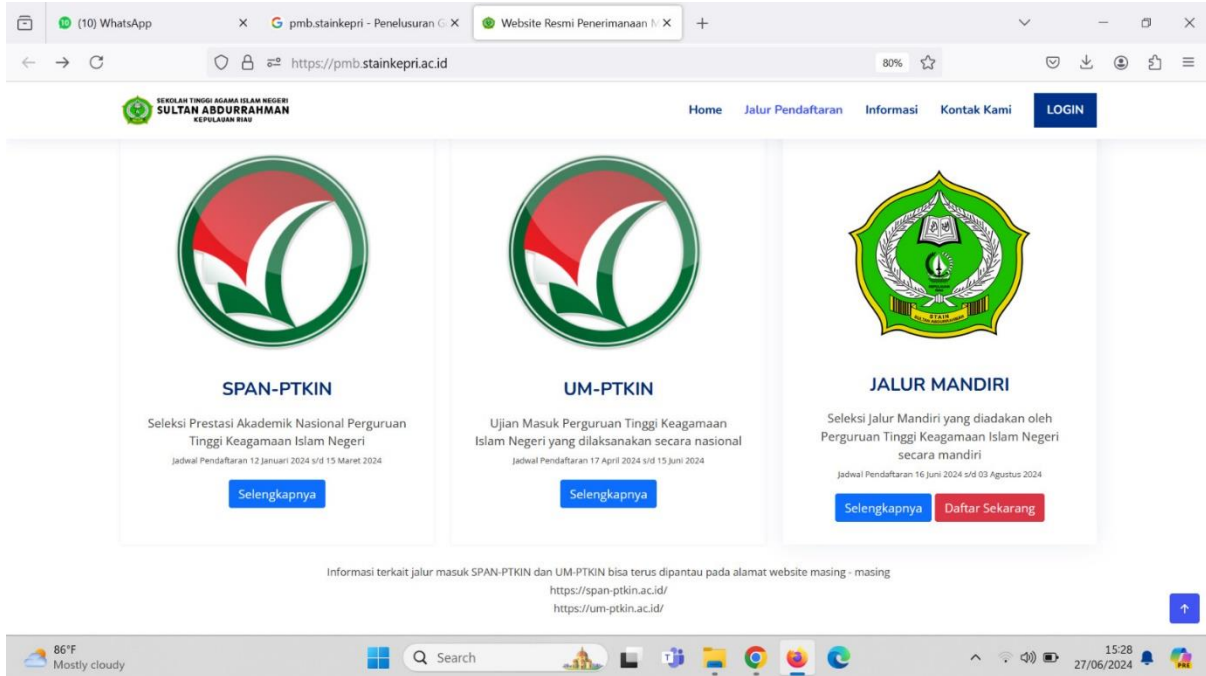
(10) WhatsApp × pmb.stainkepri - Penelusuran G × Website Resmi Penerimaan N × +

https://pmb.stainkepri.ac.id 80%

SEKOLAH TINGGI AGAMA ISLAM NEGERI
SULTAN ABDURRAHMAN
KEPULAUAN RIAU

Home Jalur Pendaftaran Informasi Kontak Kami LOGIN

SPAN-PTKIN

Seleksi Prestasi Akademik Nasional Perguruan Tinggi Keagamaan Islam Negeri

Jadwal Pendaftaran 12 Januari 2024 s/d 15 Maret 2024

Selengkapnya

UM-PTKIN

Ujian Masuk Perguruan Tinggi Keagamaan Islam Negeri yang dilaksanakan secara nasional

Jadwal Pendaftaran 17 April 2024 s/d 15 Juni 2024

Selengkapnya

JALUR MANDIRI

Seleksi Jalur Mandiri yang diadakan oleh Perguruan Tinggi Keagamaan Islam Negeri secara mandiri

Jadwal Pendaftaran 16 Juni 2024 s/d 03 Agustus 2024

Selengkapnya Daftar Sekarang

Informasi terkait jalur masuk SPAN-PTKIN dan UM-PTKIN bisa terus dipantau pada alamat website masing - masing
https://span-ptkin.ac.id/
https://um-ptkin.ac.id/

86°F
Mostly cloudy

Search

15:28
27/06/2024